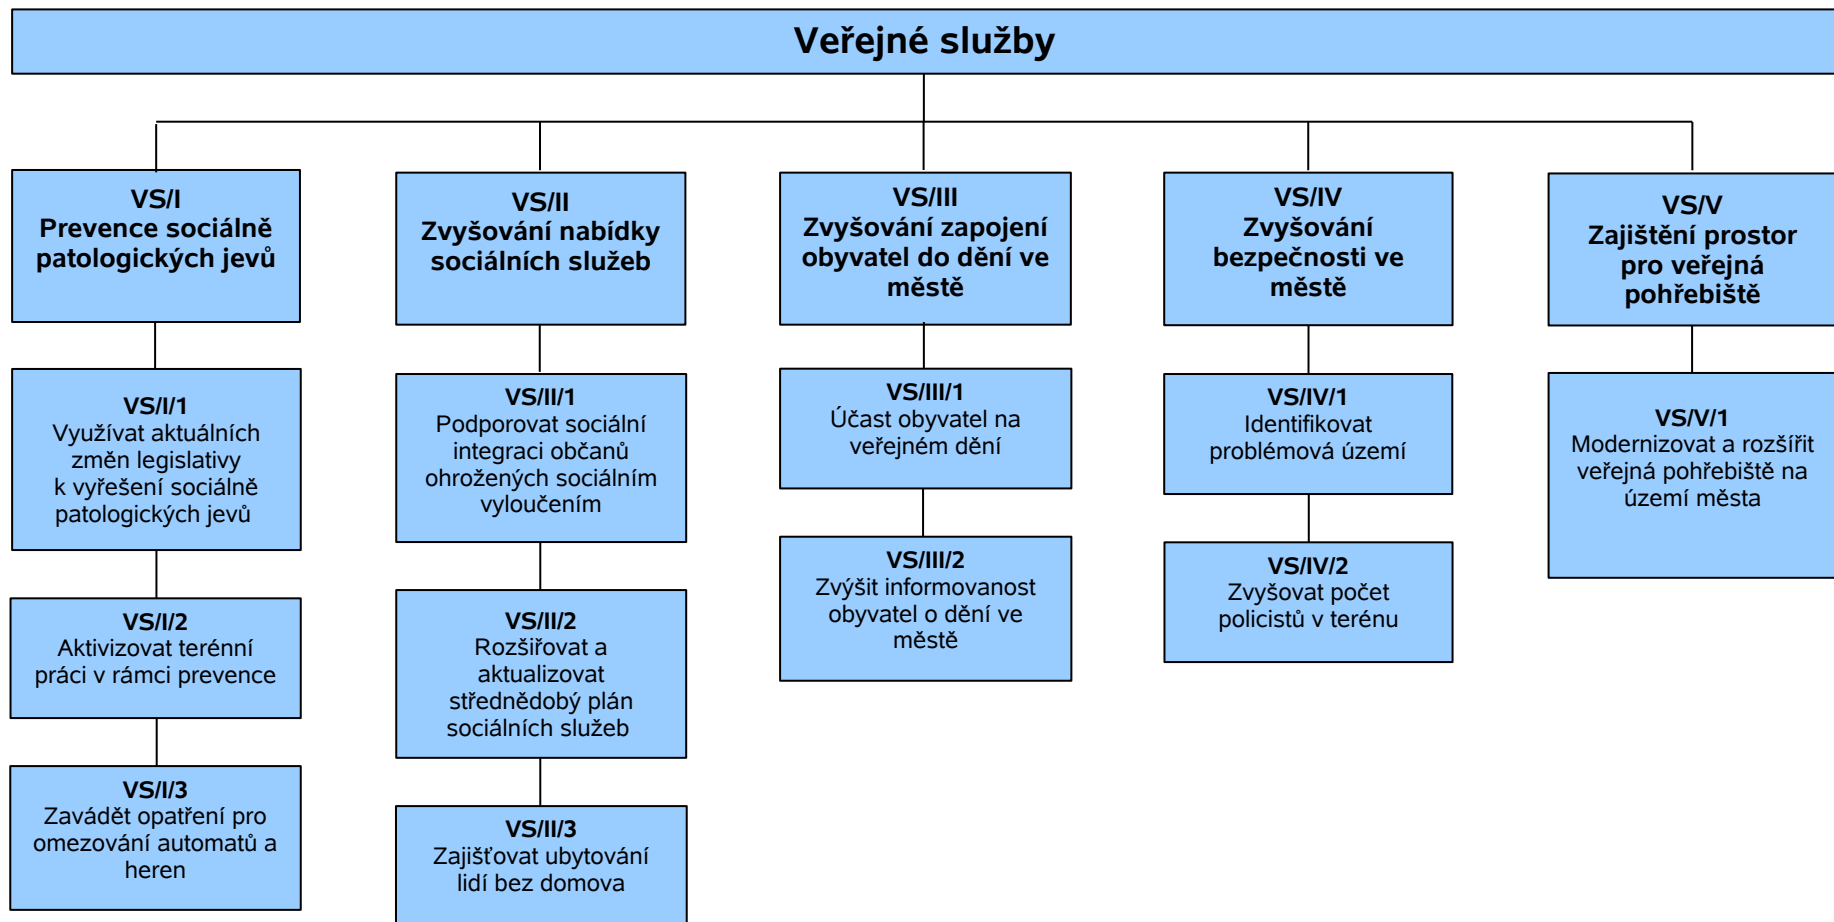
Veřejné služby

VS/I
Prevence sociálně patologických jevů

VS/I/1
Využívat aktuálních změn legislativy k vyřešení sociálně patologických jevů

VS/I/2
Aktivizovat terénní práci v rámci prevence

VS/I/3
Zavádět opatření pro omezování automatů a heren

VS/II
Zvyšování nabídky sociálních služeb

VS/II/1
Podporovat sociální integraci občanů ohrožených sociálním vyloučením

VS/II/2
Rozšiřovat a aktualizovat střednědobý plán sociálních služeb

VS/II/3
Zajišťovat ubytování lidí bez domova

VS/III
Zvyšování zapojení obyvatel do dění ve městě

VS/III/1
Účast obyvatel na veřejném dění

VS/III/2
Zvýšit informovanost obyvatel o dění ve městě

VS/IV
Zvyšování bezpečnosti ve městě

VS/IV/1
Identifikovat problémová území

VS/IV/2
Zvyšovat počet policistů v terénu

VS/V
Zajištění prostor pro veřejná pohřebiště

VS/V/1
Modernizovat a rozšířit veřejná pohřebiště na území města